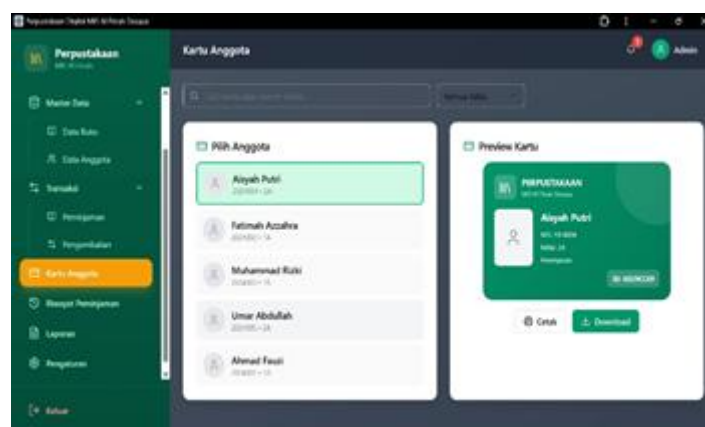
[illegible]

Perpustakaan

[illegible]

Master Data

Data Buku

Data Anggota

Transaksi

Peminjaman

Pengembalian

Kartu Anggota

Riwayat Peminjaman

Laporan

Pengaturan

Keluar

Kartu Anggota

Admin

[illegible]

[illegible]

Pilih Anggota

Aisyah Putri

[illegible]

Fatimah Azzahra

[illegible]

Muhammad Rizki

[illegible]

Umar Abdullah

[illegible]

Ahmad Fauzi

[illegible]

Preview Kartu

PERPUSTAKAAN

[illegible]

Aisyah Putri

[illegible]

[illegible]

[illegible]

Cetak

Download